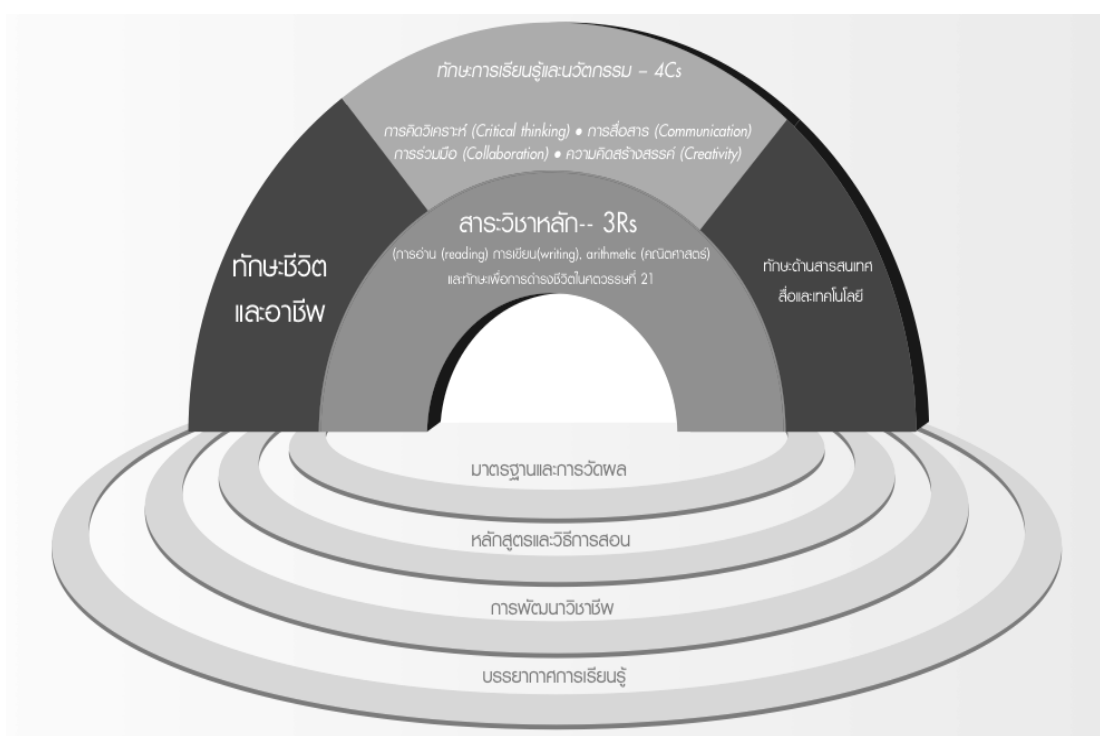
ทักษะการเรียนรู้และนวัตกรรม – 4Cs

การคิดวิเคราะห์ (Critical thinking) • การสื่อสาร (Communication)
การร่วมมือ (Collaboration) • ความคิดสร้างสรรค์ (Creativity)

สาระวิชาหลัก-- 3Rs

(การอ่าน (reading) การเขียน(writing), arithmetic (คณิตศาสตร์)
และทักษะเพื่อการดำรงชีวิตในศตวรรษที่ 21

ทักษะชีวิต
และอาชีพ

ทักษะด้านสารสนเทศ
สื่อและเทคโนโลยี

มาตรฐานและการวัดผล

หลักสูตรและวิธีการสอน

การพัฒนาวิชาชีพ

บรรยากาศการเรียนรู้